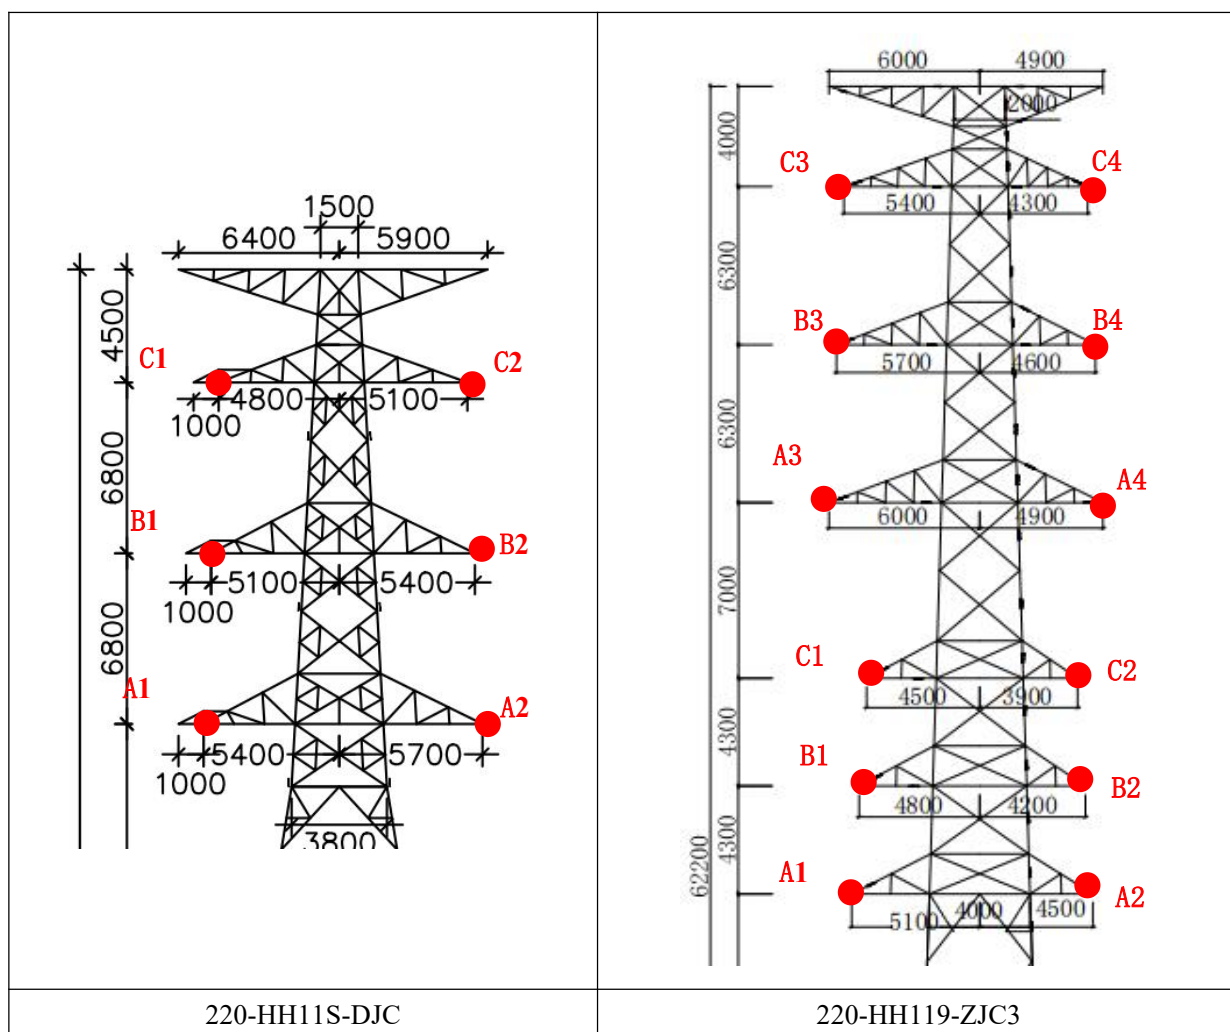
| 1500<br>6400 5900<br>4500<br>C1 C2<br>4800 5100<br>1000<br>6800<br>B1 B2<br>5100 5400<br>1000<br>6800<br>A1 A2<br>5400 5700<br>1000<br>3800 | 6000 4900<br>2000<br>4000<br>C3 C4<br>5400 4300<br>6300<br>B3 B4<br>5700 4600<br>6300<br>A3 A4<br>6000 4900<br>7000<br>C1 C2<br>4500 3900<br>4300<br>B1 B2<br>4800 4200<br>4300<br>62200<br>A1 A2<br>5100 4000 4500 |
|---|---|
| 220-HH11S-DJC | 220-HH119-ZJC3 |